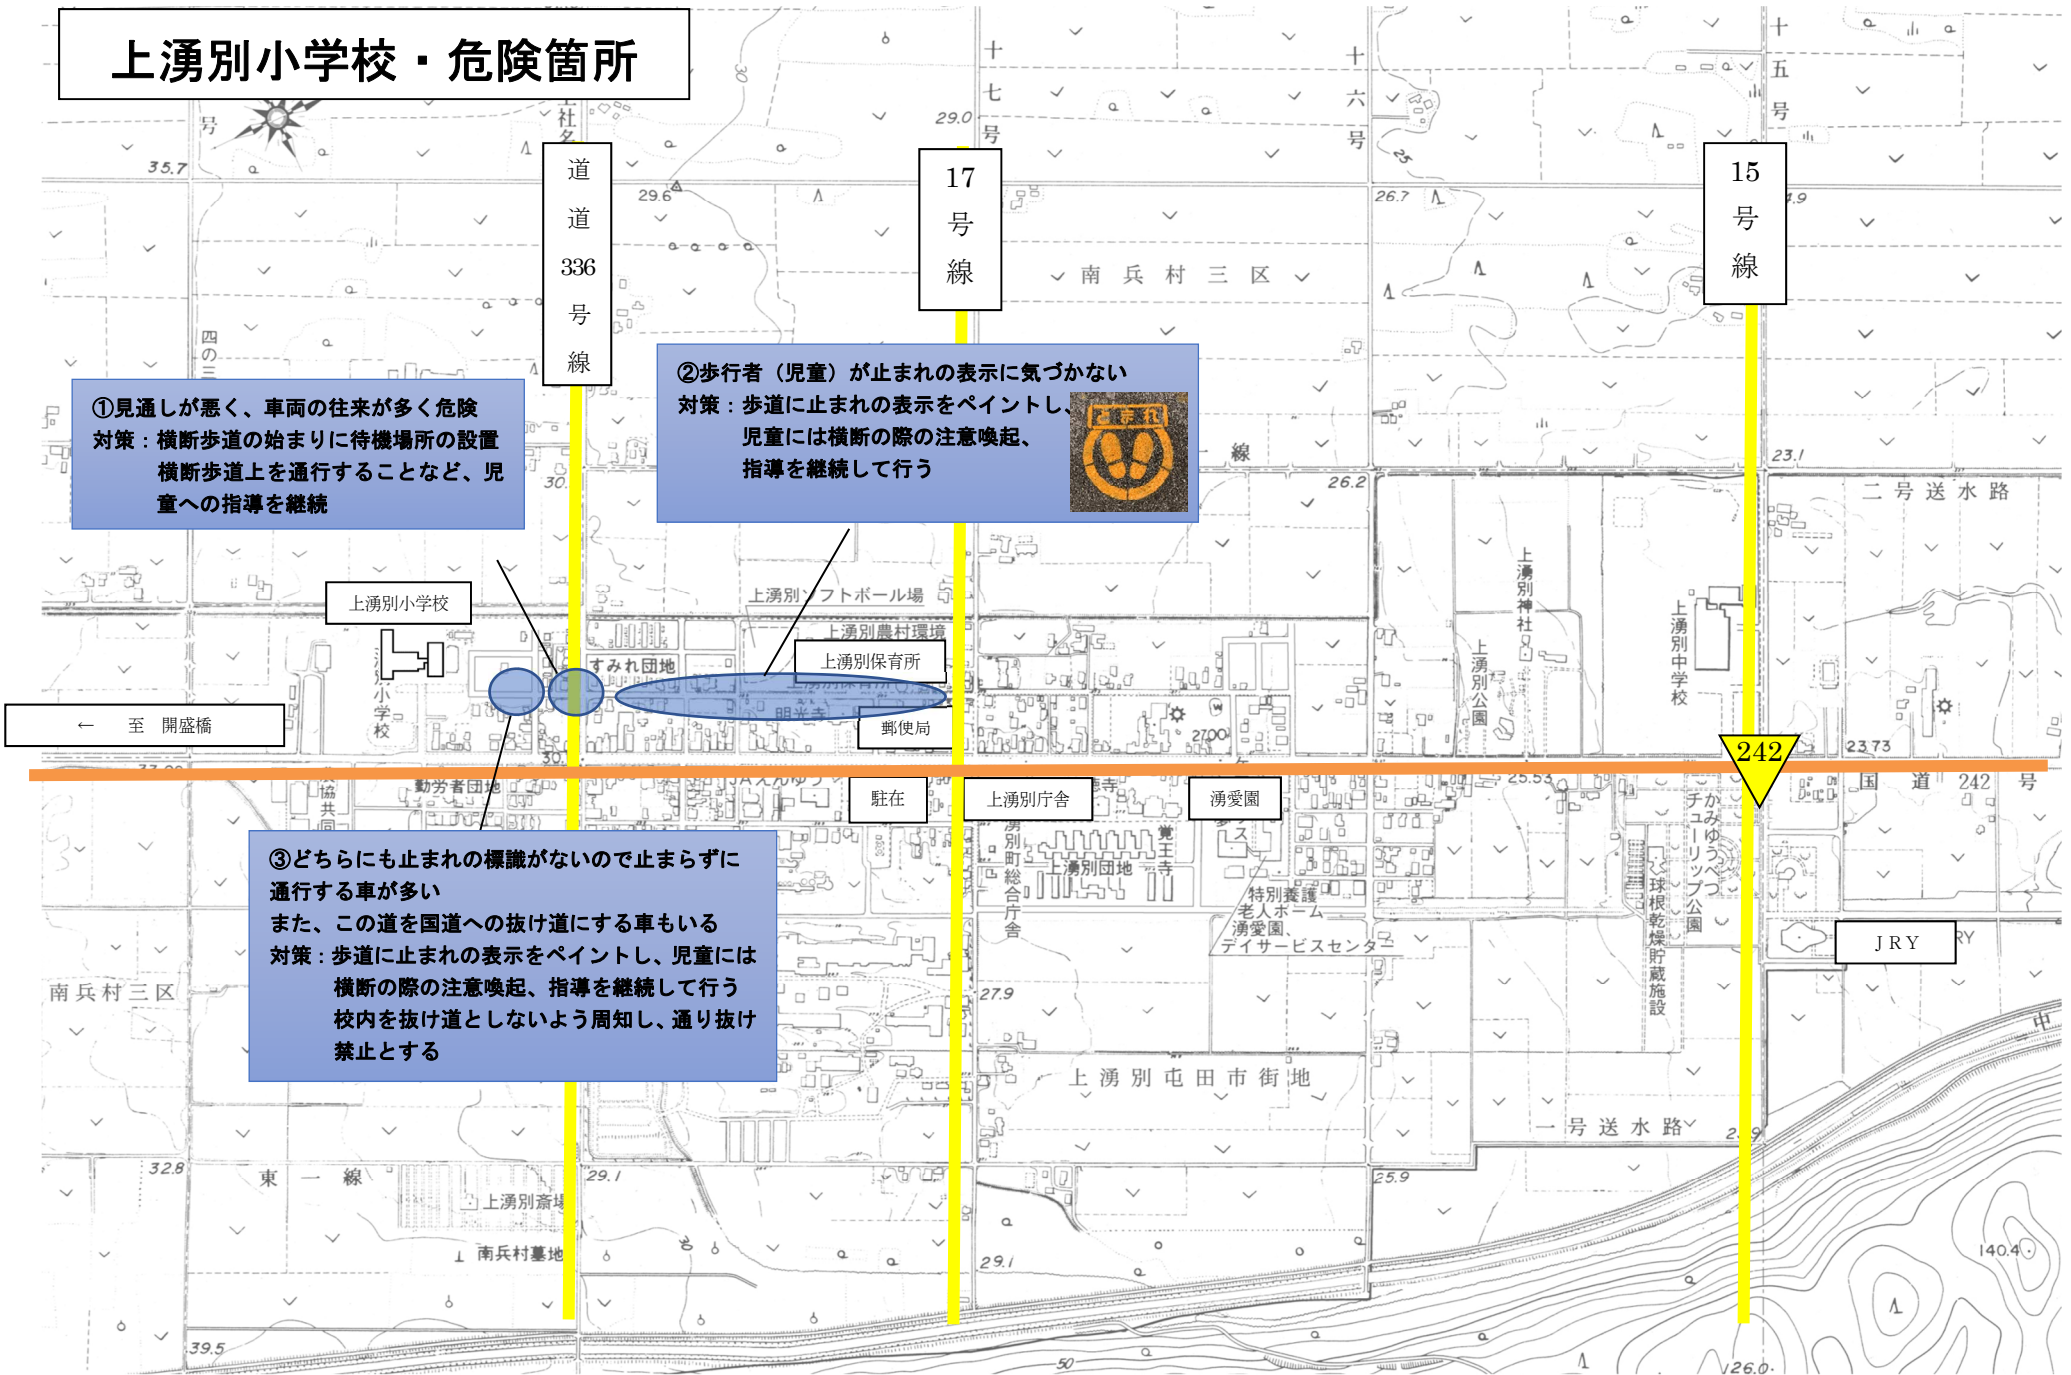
上湧別小学校・危険箇所

道道336号線

17号線

15号線

南兵村三区

①見通しが悪く、車両の往来が多く危険
対策：横断歩道の始まりに待機場所の設置
横断歩道上を通行することなど、児童への指導を継続

②歩行者（児童）が止まれの表示に気づかない
対策：歩道に止まれの表示をペイントし、児童には横断の際の注意喚起、指導を継続して行う

とまれ

上湧別小学校

上湧別ソフトボール場

上湧別農村環境

すみれ団地

上湧別保育所

郵便局

← 至 開盛橋

242

駐在

上湧別庁舎

湧愛園

二号送水路

国道 242 号

上湧別神社

上湧別中学校

上湧別公園

③どちらにも止まれの標識がないので止まらずに通行する車が多い
また、この道を国道への抜け道にする車もいる
対策：歩道に止まれの表示をペイントし、児童には横断の際の注意喚起、指導を継続して行う
校内を抜け道としないよう周知し、通り抜け禁止とする

勤労者団地

上湧別団地

特別養護老人ホーム湧愛園、デイサービスセンター

チューリップ公園

球根乾燥貯蔵施設

JRY

南兵村三区

上湧別屯田市街地

一号送水路

東一線

上湧別斎場

南兵村墓地

35.7

29.6

29.0

26.7

26.2

23.1

23.73

25.53

27.9

29.1

29.1

32.8

39.5

25.9

26.0

140.4

50